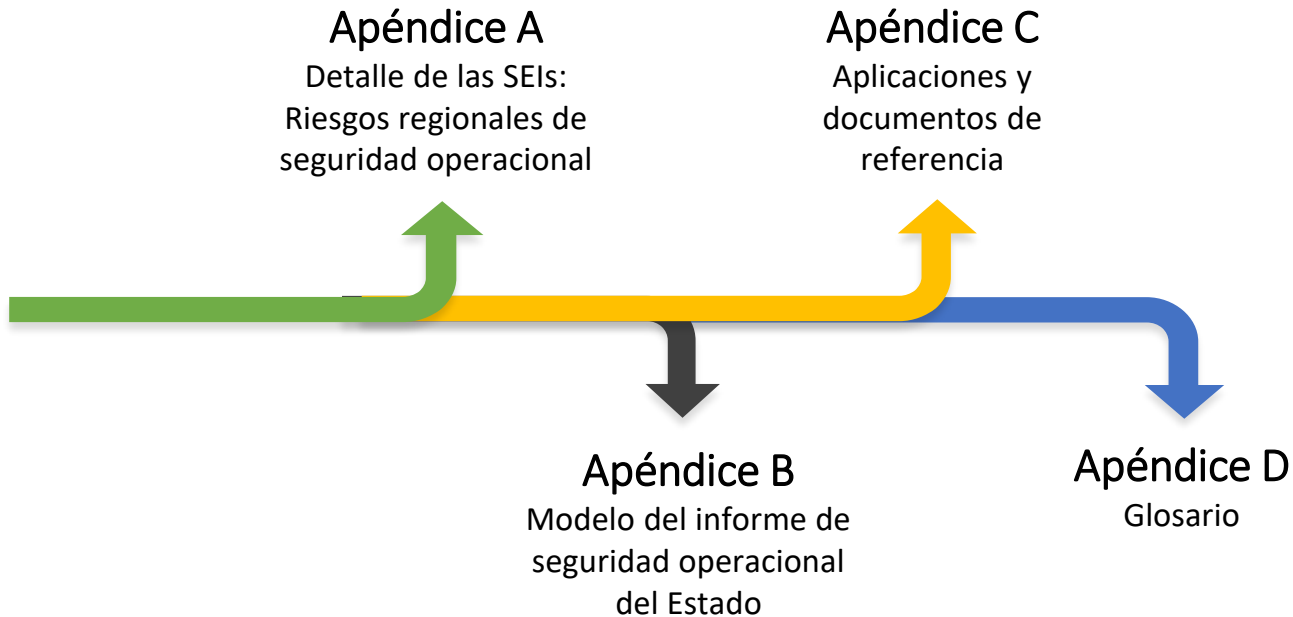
Apéndice A
Detalle de las SEIs: Riesgos regionales de seguridad operacional

Apéndice C
Aplicaciones y documentos de referencia

Apéndice B
Modelo del informe de seguridad operacional del Estado

Apéndice D
Glosario